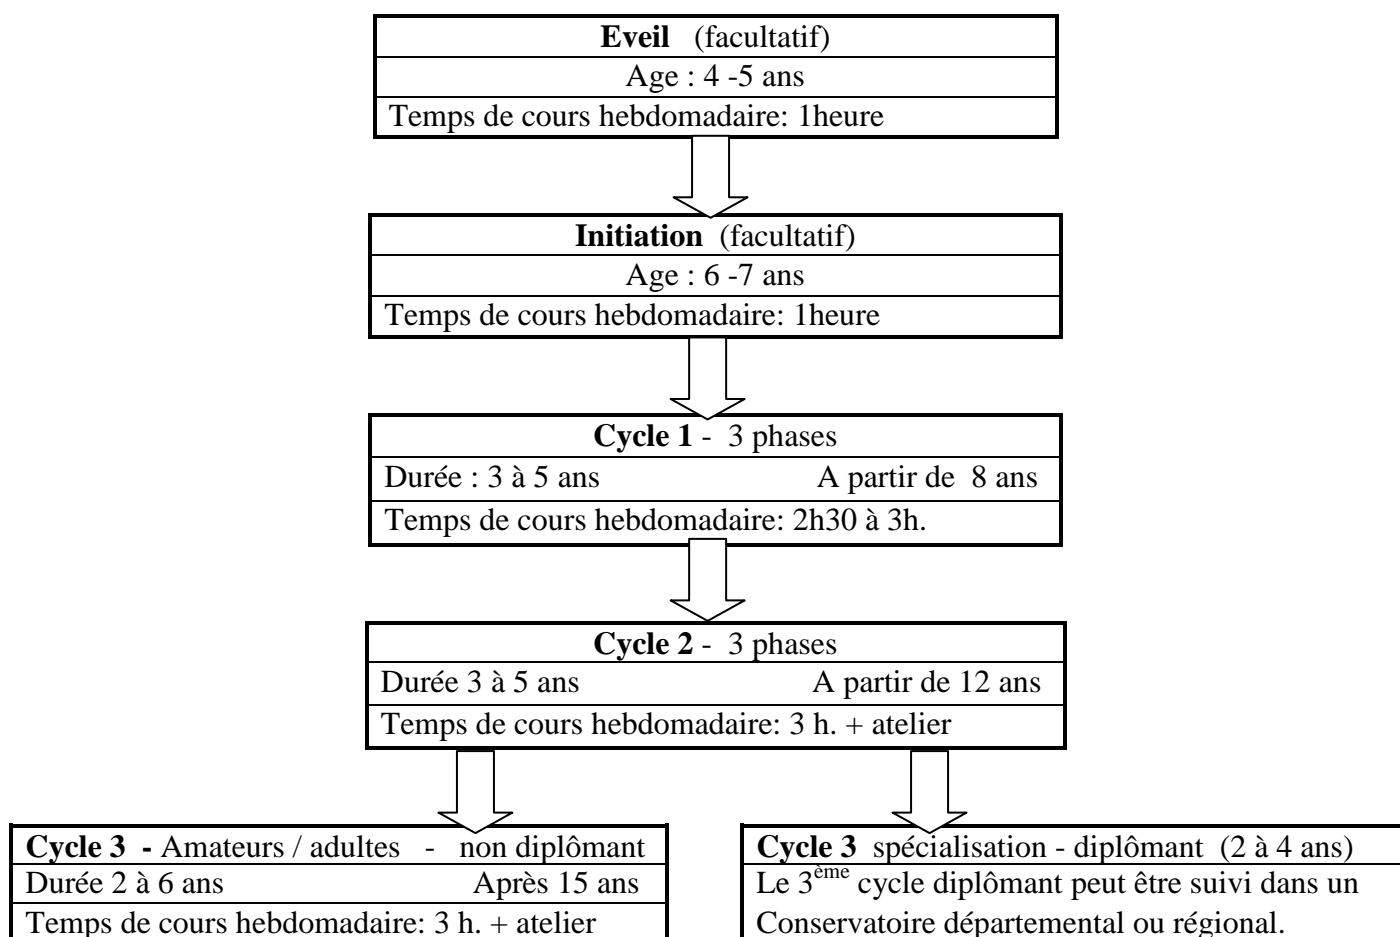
**Eveil** (facultatif)
Age : 4 -5 ans
Temps de cours hebdomadaire: 1heure

**Initiation** (facultatif)
Age : 6 -7 ans
Temps de cours hebdomadaire: 1heure

**Cycle 1** - 3 phases
Durée : 3 à 5 ans A partir de 8 ans
Temps de cours hebdomadaire: 2h30 à 3h.

**Cycle 2** - 3 phases
Durée 3 à 5 ans A partir de 12 ans
Temps de cours hebdomadaire: 3 h. + atelier

**Cycle 3 -** Amateurs / adultes - non diplômant
Durée 2 à 6 ans Après 15 ans
Temps de cours hebdomadaire: 3 h. + atelier

**Cycle 3** spécialisation - diplômant (2 à 4 ans)
Le 3$^{ème}$ cycle diplômant peut être suivi dans un Conservatoire départemental ou régional.